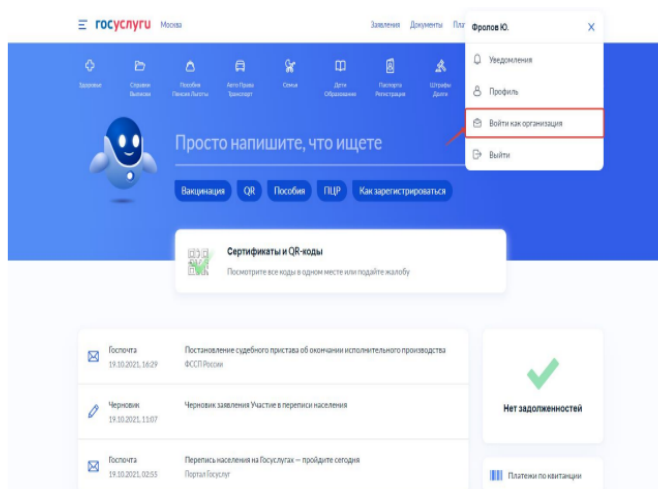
госуслуги Москва

Заявления Документы Пла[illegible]

Фролов Ю.

Уведомления

Профиль

Войти как организация

Выйти

Здоровье

Справки Выписки

Пособия Пенсия Льготы

Авто Права Транспорт

Семья

Дети Образование

Паспорта Регистрация

Штрафы Долги

Просто напишите, что ищете

Вакцинация

QR

Пособия

ПЦР

Как зарегистрироваться

Сертификаты и QR-коды

Посмотрите все коды в одном месте или подайте жалобу

Госпочта 19.10.2021, 16:29

Постановление судебного пристава об окончании исполнительного производства

ФССП России

Черновик 19.10.2021, 11:07

Черновик заявления Участие в переписи населения

Госпочта 19.10.2021, 02:55

Перепись населения на Госуслугах — пройдите сегодня

Портал Госуслуг

Нет задолженностей

Платежи по квитанции